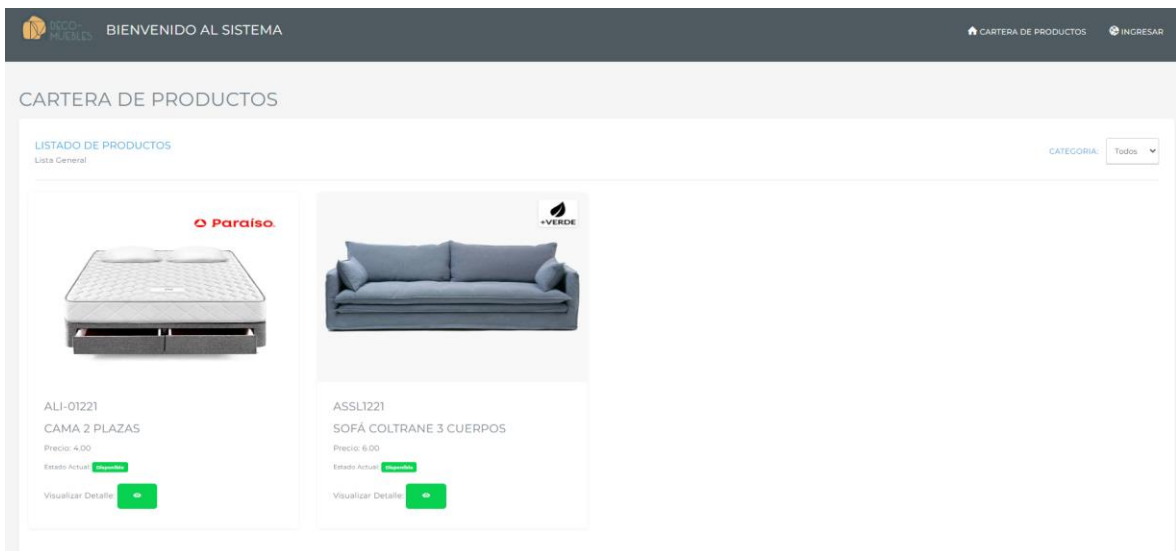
DECO-MUEBLES BIENVENIDO AL SISTEMA

CARTERA DE PRODUCTOS INGRESAR

CARTERA DE PRODUCTOS

LISTADO DE PRODUCTOS
Lista General

CATEGORIA: Todos

Paraíso

+VERDE

ALI-01221
CAMA 2 PLAZAS
Precio: 4.00
Estado Actual: Disponible
Visualizar Detalle:

ASSL1221
SOFÁ COLTRANE 3 CUERPOS
Precio: 6.00
Estado Actual: Disponible
Visualizar Detalle: